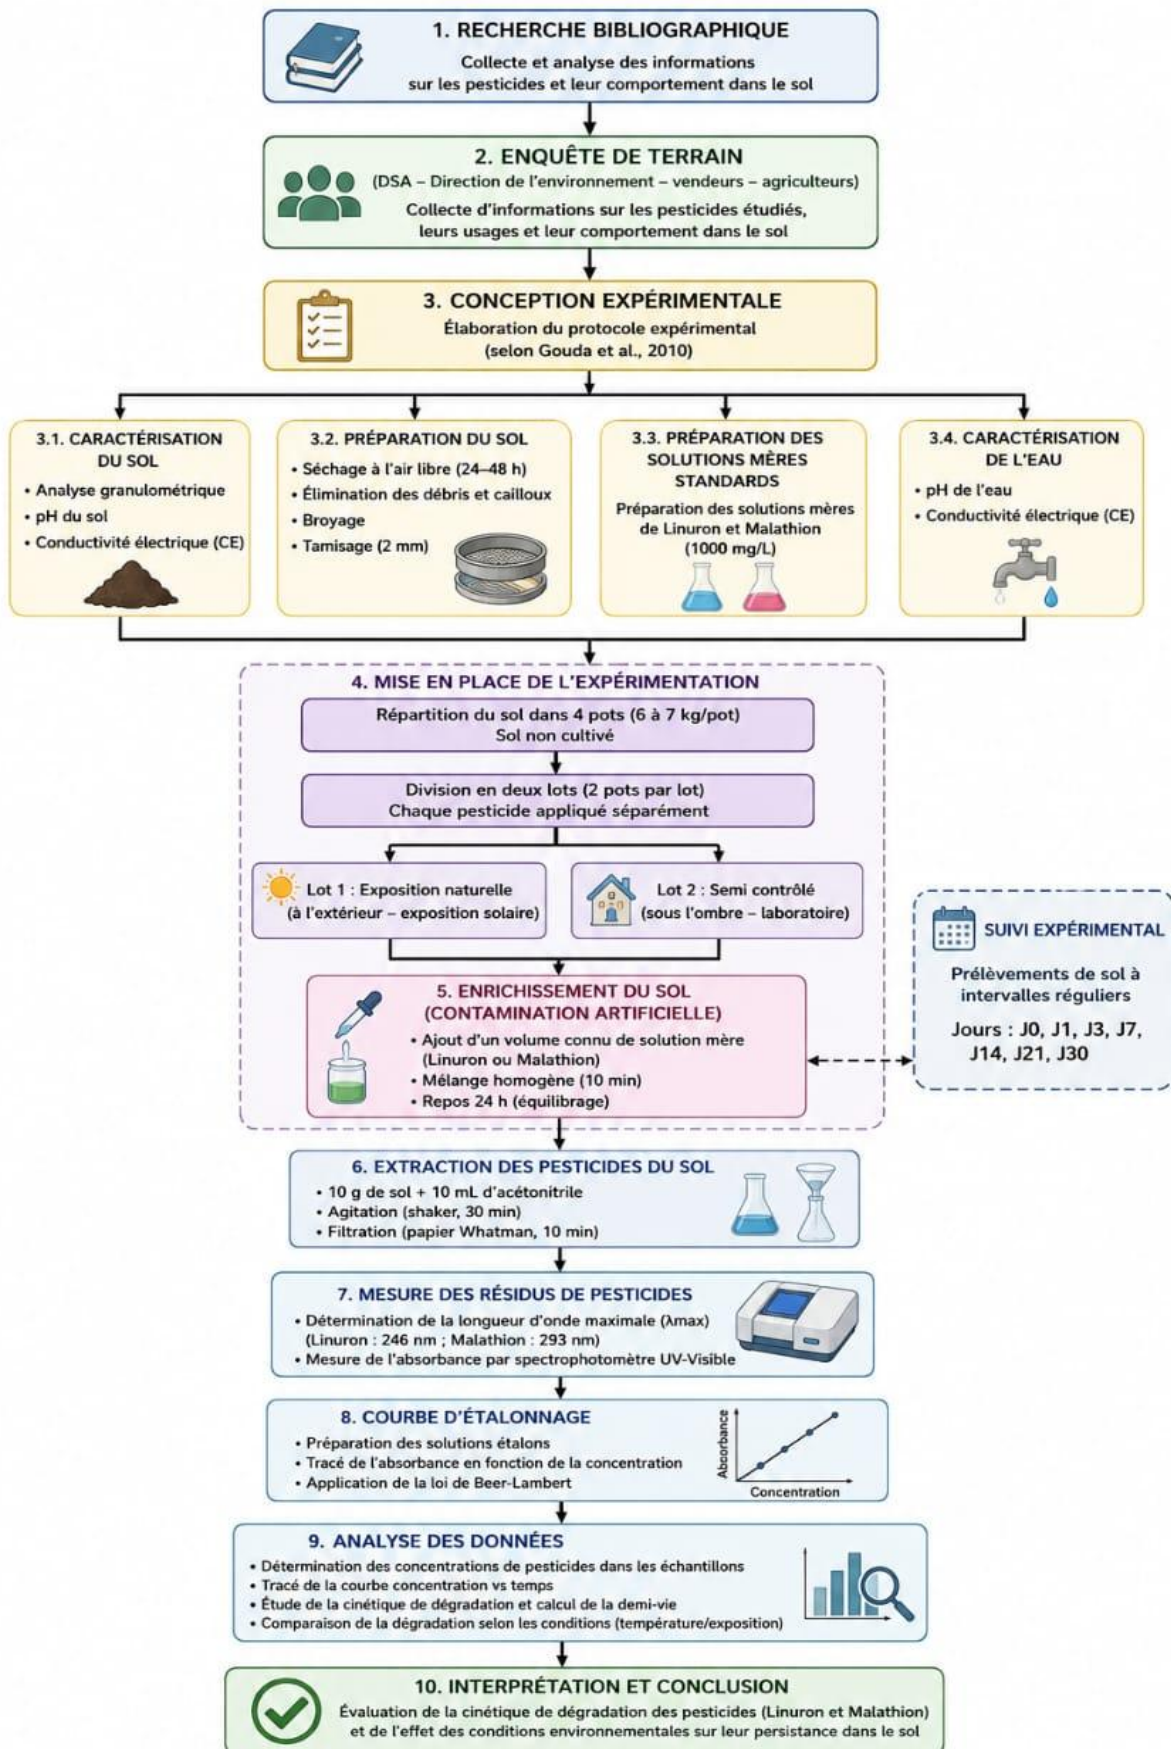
1. RECHERCHE BIBLIOGRAPHIQUE
Collecte et analyse des informations sur les pesticides et leur comportement dans le sol

2. ENQUÊTE DE TERRAIN
(DSA – Direction de l'environnement – vendeurs – agriculteurs)
Collecte d'informations sur les pesticides étudiés, leurs usages et leur comportement dans le sol

3. CONCEPTION EXPÉRIMENTALE
Élaboration du protocole expérimental (selon Gouda et al., 2010)

3.1. CARACTÉRISATION DU SOL
• Analyse granulométrique
• pH du sol
• Conductivité électrique (CE)

3.2. PRÉPARATION DU SOL
• Séchage à l'air libre (24–48 h)
• Élimination des débris et cailloux
• Broyage
• Tamisage (2 mm)

3.3. PRÉPARATION DES SOLUTIONS MÈRES STANDARDS
Préparation des solutions mères de Linuron et Malathion (1000 mg/L)

3.4. CARACTÉRISATION DE L'EAU
• pH de l'eau
• Conductivité électrique (CE)

4. MISE EN PLACE DE L'EXPÉRIMENTATION
Répartition du sol dans 4 pots (6 à 7 kg/pot)
Sol non cultivé

Division en deux lots (2 pots par lot)
Chaque pesticide appliqué séparément

Lot 1 : Exposition naturelle (à l'extérieur – exposition solaire)

Lot 2 : Semi contrôlé (sous l'ombre – laboratoire)

SUIVI EXPÉRIMENTAL
Prélèvements de sol à intervalles réguliers
Jours : J0, J1, J3, J7, J14, J21, J30

5. ENRICHISSEMENT DU SOL (CONTAMINATION ARTIFICIELLE)
• Ajout d'un volume connu de solution mère (Linuron ou Malathion)
• Mélange homogène (10 min)
• Repos 24 h (équilibrage)

6. EXTRACTION DES PESTICIDES DU SOL
• 10 g de sol + 10 mL d'acétonitrile
• Agitation (shaker, 30 min)
• Filtration (papier Whatman, 10 min)

7. MESURE DES RÉSIDUS DE PESTICIDES
• Détermination de la longueur d'onde maximale (λmax) (Linuron : 246 nm ; Malathion : 293 nm)
• Mesure de l'absorbance par spectrophotomètre UV-Visible

8. COURBE D'ÉTALONNAGE
• Préparation des solutions étalons
• Tracé de l'absorbance en fonction de la concentration
• Application de la loi de Beer-Lambert
Absorbance
Concentration

9. ANALYSE DES DONNÉES
• Détermination des concentrations de pesticides dans les échantillons
• Tracé de la courbe concentration vs temps
• Étude de la cinétique de dégradation et calcul de la demi-vie
• Comparaison de la dégradation selon les conditions (température/exposition)

10. INTERPRÉTATION ET CONCLUSION
Évaluation de la cinétique de dégradation des pesticides (Linuron et Malathion) et de l'effet des conditions environnementales sur leur persistance dans le sol